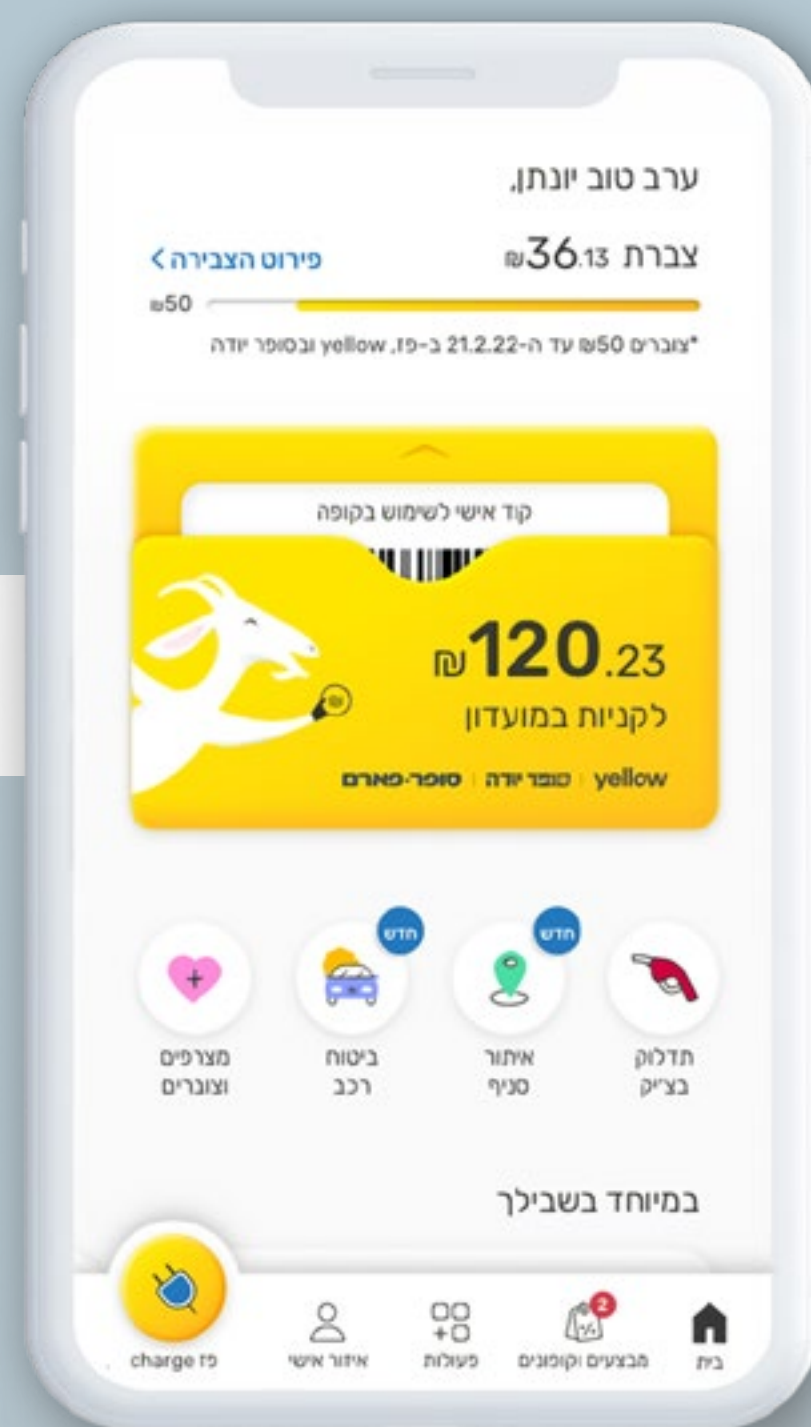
ערב טוב יונתן,

צברת 36.13₪

< פירוט הצבירה

₪50

*צוברים 50₪ עד ה-21.2.22 ב-פז, yellow ובסופר יודה

קוד אישי לשימוש בקופה

120.23₪

לקניות במועדון

yellow | סופר יודה | סופר-פארם

חדש

חדש

תדלוק בצ'יק

איתור סניף

ביטוח רכב

מצרפים וצוברים

במיוחד בשבילך

בית

2

מבצעים וקופונים

פעולות

איזור אישי

פז charge